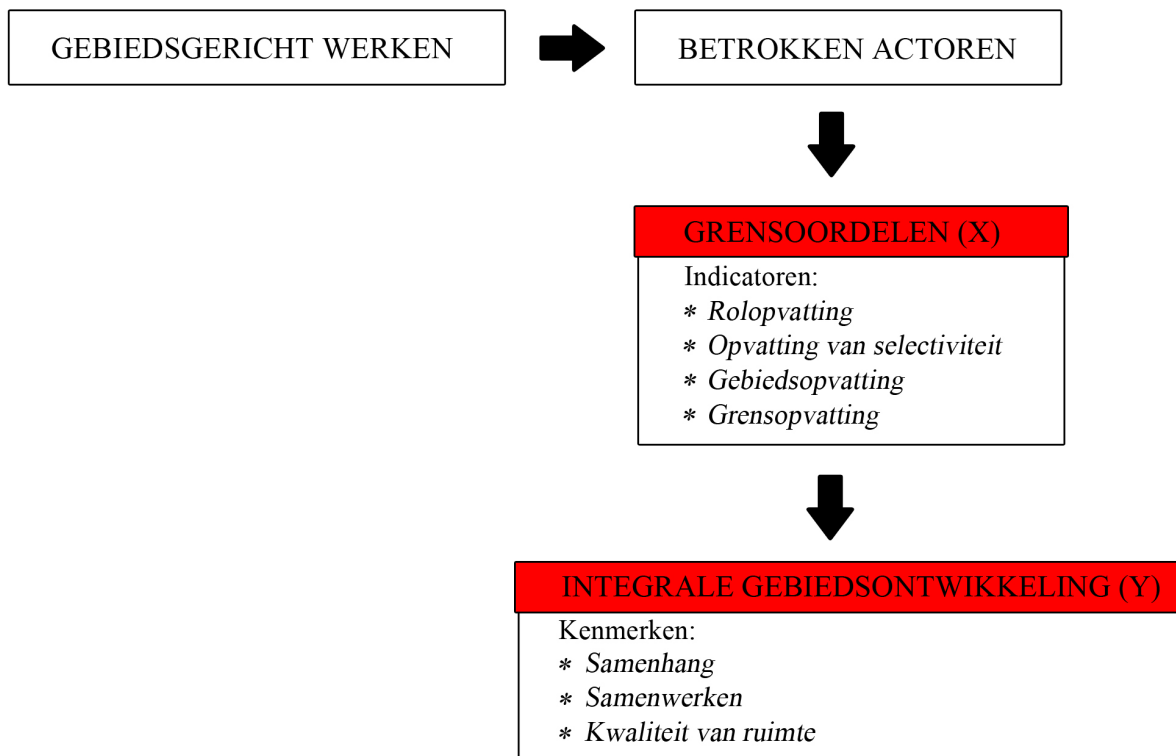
GEBIEDSGERICHT WERKEN

BETROKKEN ACTOREN

GRENSOORDELEN (X)

Indicatoren:
* Rolopvatting
* Opvatting van selectiviteit
* Gebiedsopvatting
* Grensopvatting

INTEGRALE GEBIEDSONTWIKKELING (Y)

Kenmerken:
* Samenhang
* Samenwerken
* Kwaliteit van ruimte